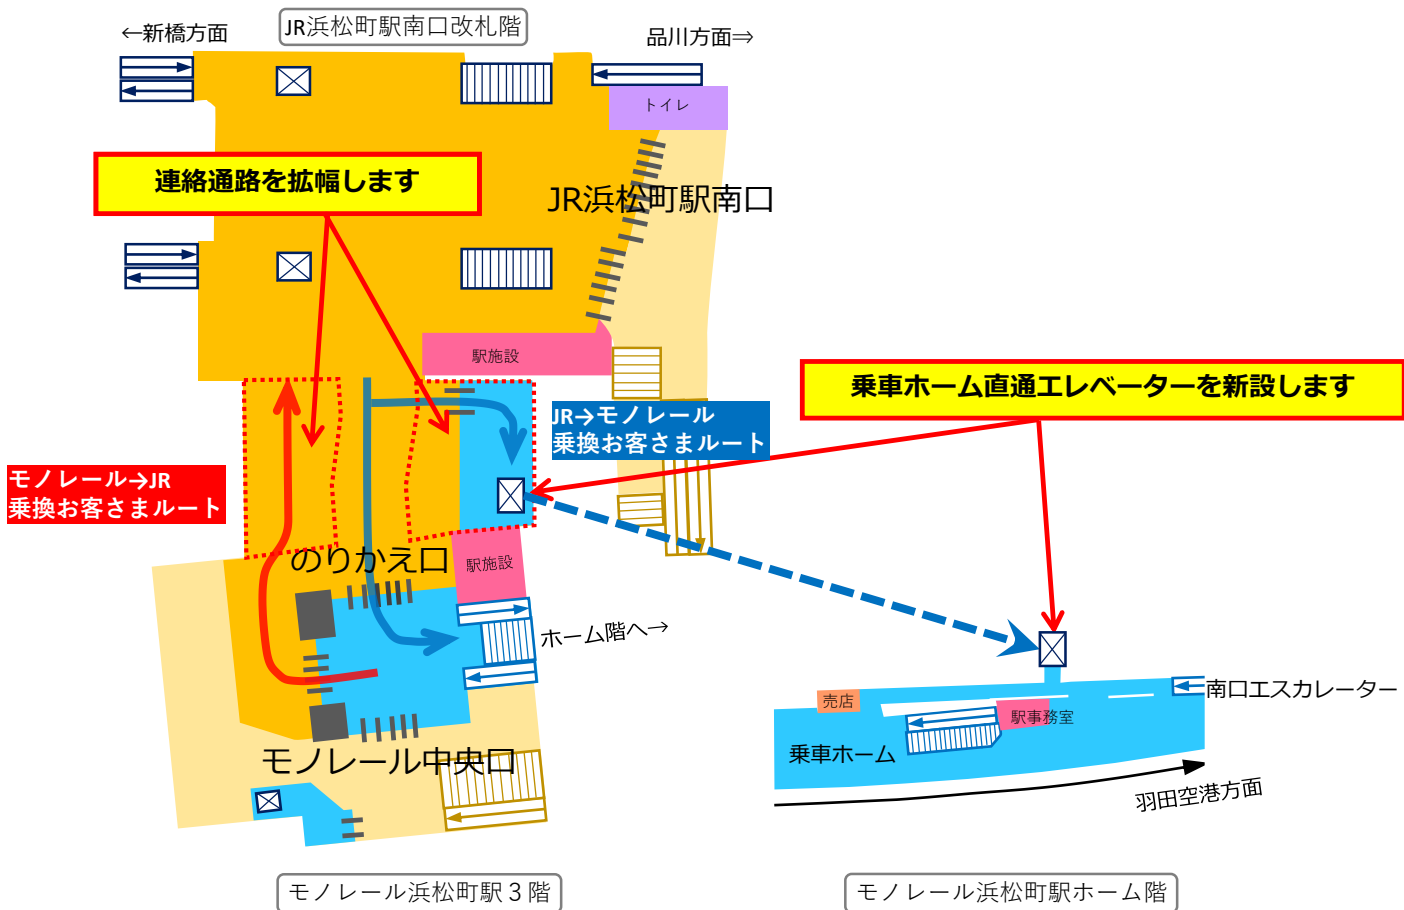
←新橋方面

JR浜松町駅南口改札階

品川方面⇒

トイレ

連絡通路を拡幅します

JR浜松町駅南口

駅施設

乗車ホーム直通エレベーターを新設します

JR→モノレール
乗換お客さまルート

モノレール→JR
乗換お客さまルート

のりかえ口

駅施設

ホーム階へ→

モノレール中央口

売店

駅事務室

南口エスカレーター

乗車ホーム

羽田空港方面

モノレール浜松町駅３階

モノレール浜松町駅ホーム階